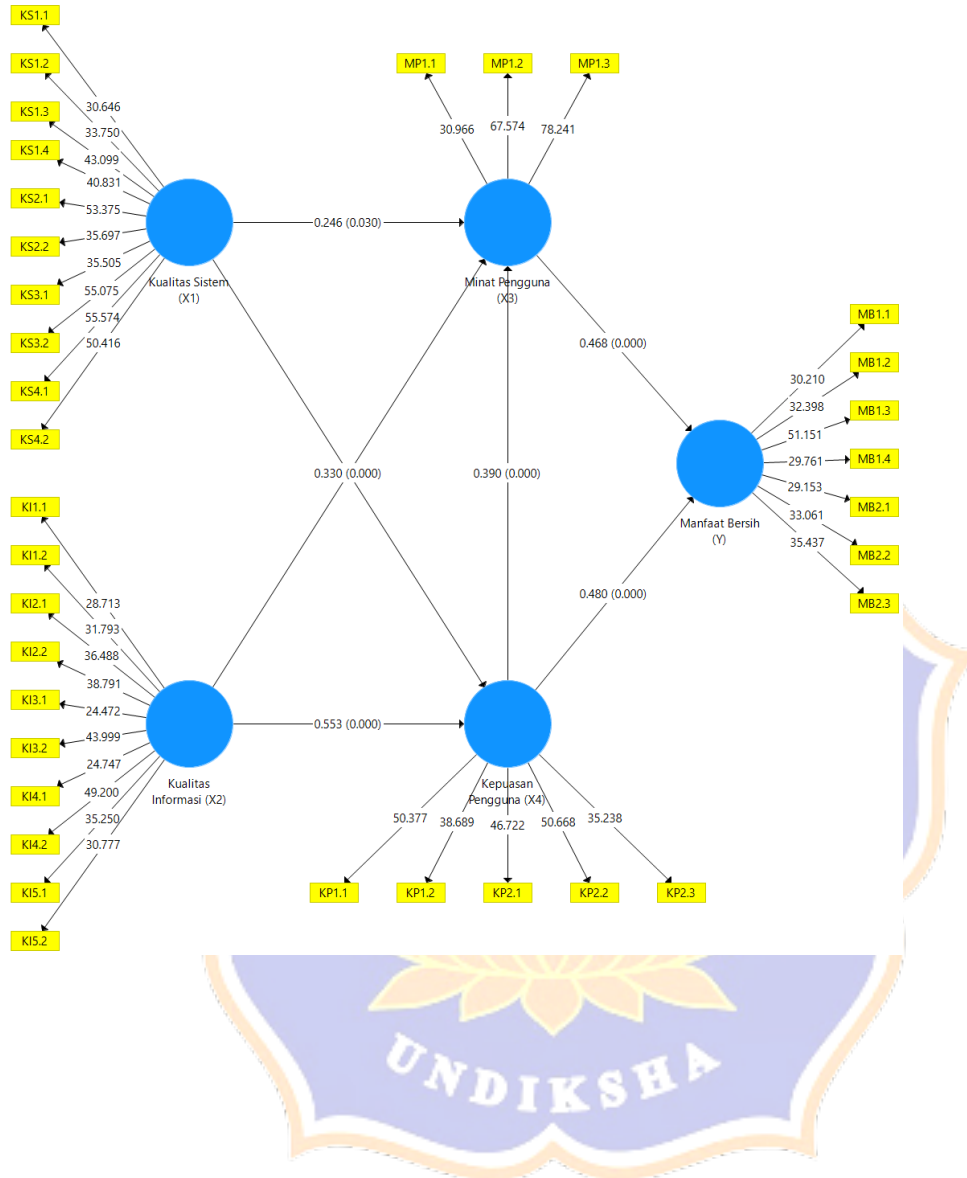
KS1.1
KS1.2
KS1.3
KS1.4
KS2.1
KS2.2
KS3.1
KS3.2
KS4.1
KS4.2

30.646
33.750
43.099
40.831
53.375
35.697
35.505
55.075
55.574
50.416

Kualitas Sistem (X1)

0.246 (0.030)

MP1.1
MP1.2
MP1.3

30.966
67.574
78.241

Minat Pengguna (X3)

0.468 (0.000)

MB1.1
MB1.2
MB1.3
MB1.4
MB2.1
MB2.2
MB2.3

30.210
32.398
51.151
29.761
29.153
33.061
35.437

Manfaat Bersih (Y)

0.330 (0.000)

0.390 (0.000)

0.480 (0.000)

KI1.1
KI1.2
KI2.1
KI2.2
KI3.1
KI3.2
KI4.1
KI4.2
KI5.1
KI5.2

28.713
31.793
36.488
38.791
24.472
43.999
24.747
49.200
35.250
30.777

Kualitas Informasi (X2)

0.553 (0.000)

Kepuasan Pengguna (X4)

50.377
38.689
46.722
50.668
35.238

KP1.1
KP1.2
KP2.1
KP2.2
KP2.3

UNDIKSHA